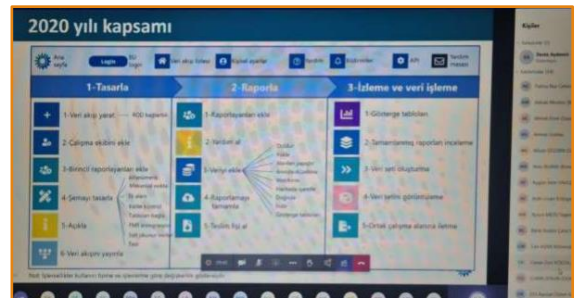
2020 yılı kapsamı

Ana sayfa

Login

Veri akışı listesi

Kişisel ayarlar

Yardım

Bildirimler

API

Yardım masası

1-Tasarla

2-Raporla

3-İzleme ve veri işleme

1-Veri akışı yarat

2-Çalışma ekibini ekle

3-Birincil raporlayanları ekle

4-Semayı tasarla

5-Açıkla

6-Veri akışını yayınla

1-Raporlayanları ekle

2-Yardım al

3-Veriyi ekle

4-Raporlamayı tamamla

5-Teslim fişi al

1-Gösterge tabloları

2-Tamamlanmış raporları inceleme

3-Veri seti oluşturma

4-Veri setini görüntüleme

5-Ortak çalışma alanına iletme

Kişiler

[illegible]